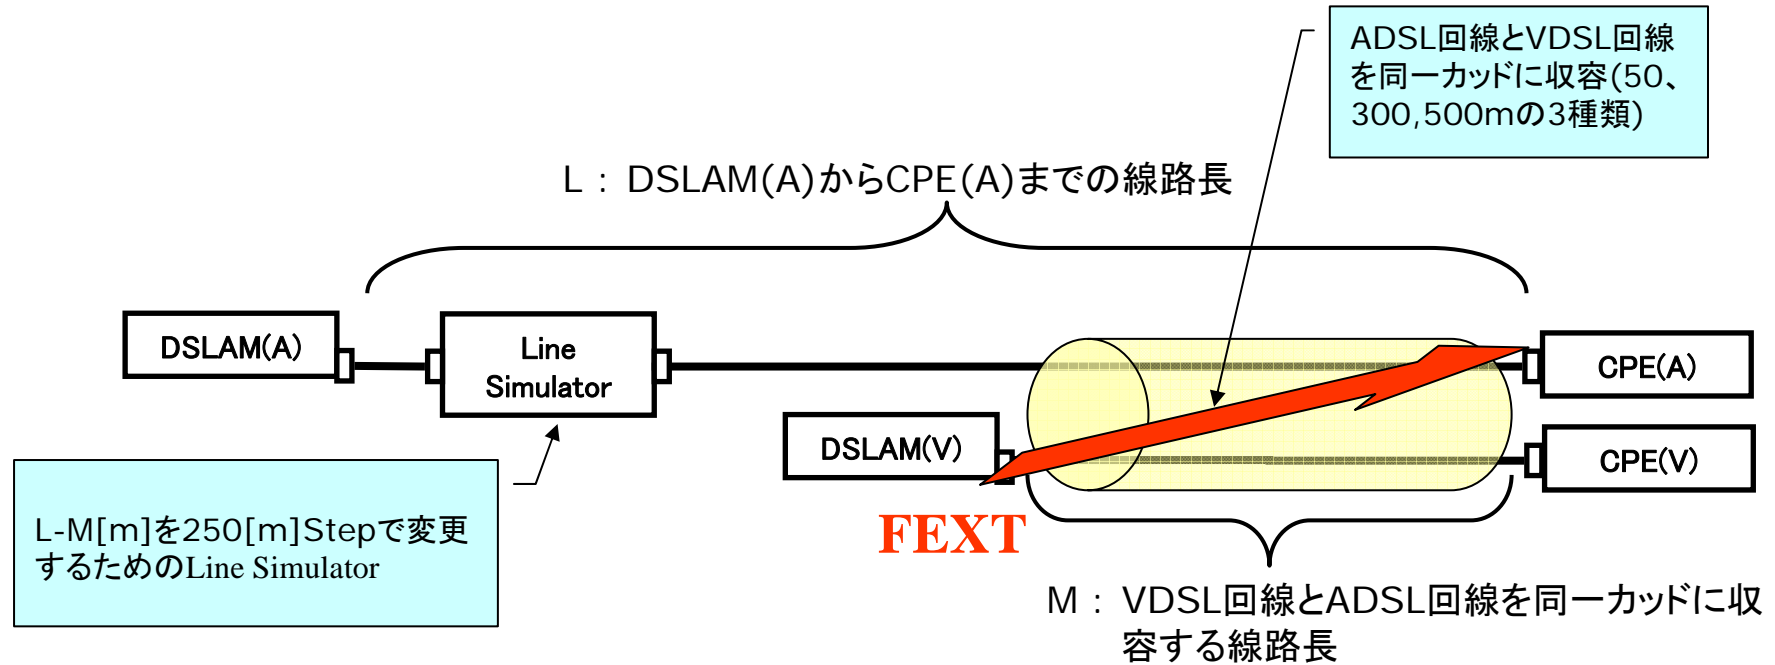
ADSL回線とVDSL回線を同一カッドに収容(50、300,500mの3種類)

L： DSLAM(A)からCPE(A)までの線路長

DSLAM(A)

Line Simulator

CPE(A)

DSLAM(V)

CPE(V)

L-M[m]を250[m]Stepで変更するためのLine Simulator

FEXT

M： VDSL回線とADSL回線を同一カッドに収容する線路長